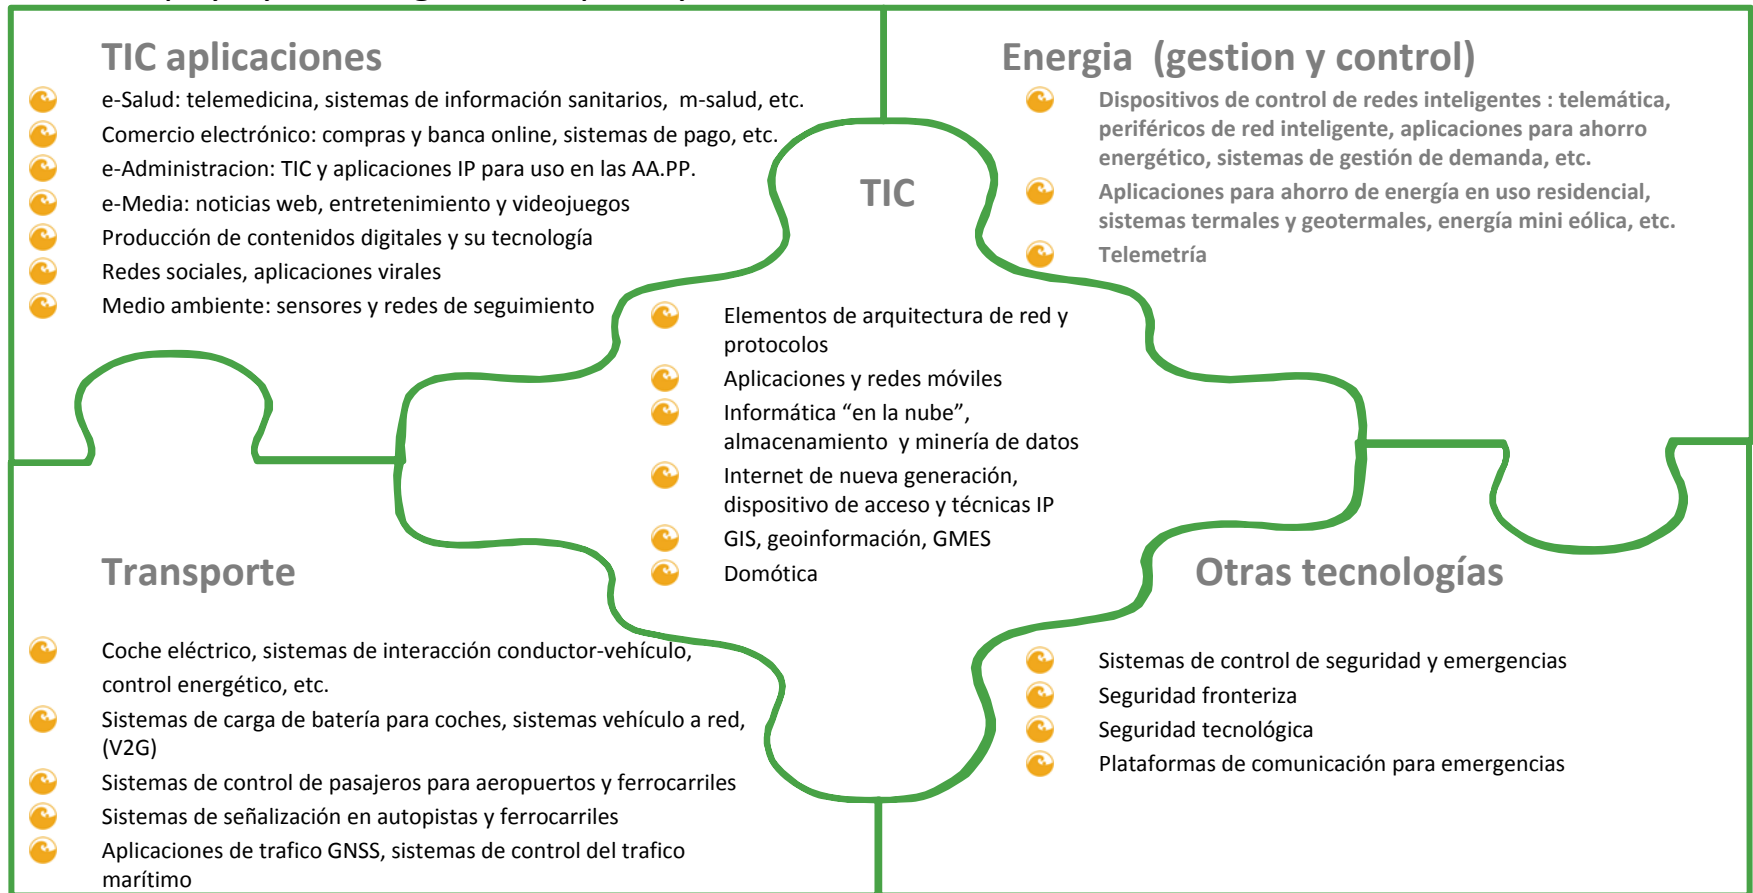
TIC aplicaciones

e-Salud: telemedicina, sistemas de información sanitarios, m-salud, etc.
Comercio electrónico: compras y banca online, sistemas de pago, etc.
e-Administracion: TIC y aplicaciones IP para uso en las AA.PP.
e-Media: noticias web, entretenimiento y videojuegos
Producción de contenidos digitales y su tecnología
Redes sociales, aplicaciones virales
Medio ambiente: sensores y redes de seguimiento

Energia (gestion y control)

Dispositivos de control de redes inteligentes : telemática, periféricos de red inteligente, aplicaciones para ahorro energético, sistemas de gestión de demanda, etc.
Aplicaciones para ahorro de energía en uso residencial, sistemas termales y geotermales, energía mini eólica, etc.
Telemetría

TIC

Elementos de arquitectura de red y protocolos
Aplicaciones y redes móviles
Informática "en la nube", almacenamiento y minería de datos
Internet de nueva generación, dispositivo de acceso y técnicas IP
GIS, geoinformación, GMES
Domótica

Transporte

Coche eléctrico, sistemas de interacción conductor-vehículo, control energético, etc.
Sistemas de carga de batería para coches, sistemas vehículo a red, (V2G)
Sistemas de control de pasajeros para aeropuertos y ferrocarriles
Sistemas de señalización en autopistas y ferrocarriles
Aplicaciones de trafico GNSS, sistemas de control del trafico marítimo

Otras tecnologías

Sistemas de control de seguridad y emergencias
Seguridad fronteriza
Seguridad tecnológica
Plataformas de comunicación para emergencias